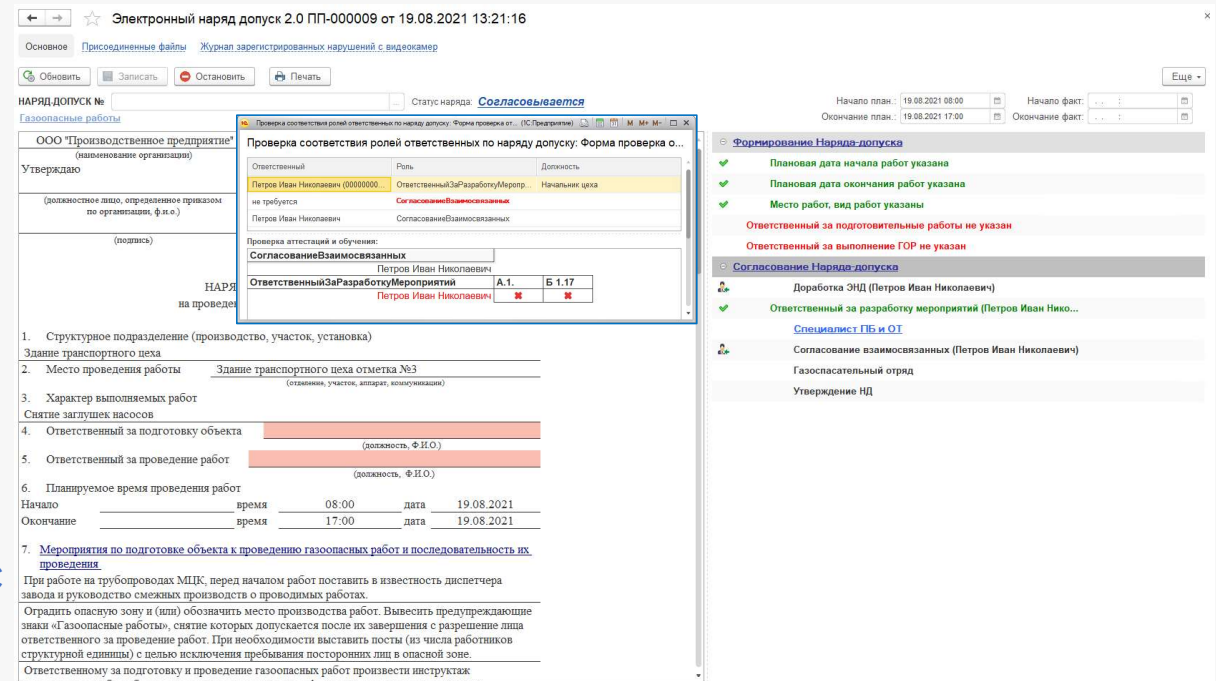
Электронный наряд допуск 2.0 ПП-000009 от 19.08.2021 13:21:16

Основное | Присоединенные файлы | Журнал зарегистрированных нарушений с видеокамер

Обновить | Записать | Остановить | Печать | Еще

НАРЯД-ДОПУСК № | Статус наряда: Согласовывается
Газоопасные работы

Начало план.: 19.08.2021 08:00 | Начало факт.: . . :
Окончание план.: 19.08.2021 17:00 | Окончание факт.: . . :

ООО "Производственное предприятие"
(наименование организации)
Утверждаю

(должностное лицо, определенное приказом по организации, ф.и.о.)

(подпись)

НАРЯ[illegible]
на проведе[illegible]

1. Структурное подразделение (производство, участок, установка)
Здание транспортного цеха
2. Место проведения работы Здание транспортного цеха отметка №3
(отделение, участок, аппарат, коммуникации)
3. Характер выполняемых работ
Снятие заглушек насосов
4. Ответственный за подготовку объекта
(должность, Ф.И.О.)
5. Ответственный за проведение работ
(должность, Ф.И.О.)
6. Планируемое время проведения работ
Начало время 08:00 дата 19.08.2021
Окончание время 17:00 дата 19.08.2021

7. Мероприятия по подготовке объекта к проведению газоопасных работ и последовательность их проведения
При работе на трубопроводах МЦК, перед началом работ поставить в известность диспетчера завода и руководство смежных производств о проводимых работах.
Оградить опасную зону и (или) обозначить место производства работ. Вывесить предупреждающие знаки «Газоопасные работы», снятие которых допускается после их завершения с разрешение лица ответственного за проведение работ. При необходимости выставить посты (из числа работников структурной единицы) с целью исключения пребывания посторонних лиц в опасной зоне.
Ответственному за подготовку и проведение газоопасных работ произвести инструктаж

Проверка соответствия ролей ответственных по наряду допуску: Форма проверка от... (1С:Предприятие)
Проверка соответствия ролей ответственных по наряду допуску: Форма проверка о...

| Ответственный | Роль | Должность |
|---|---|---|
| Петров Иван Николаевич (00000000... | ОтветственныйЗаРазработкуМероп... | Начальник цеха |
| не требуется | СогласованиеВзаимосвязанных | |
| Петров Иван Николаевич | СогласованиеВзаимосвязанных | |

Проверка аттестаций и обучения:
СогласованиеВзаимосвязанных
Петров Иван Николаевич
| ОтветственныйЗаРазработкуМероприятий | А.1. | Б 1.17 |
|---|---|---|
| Петров Иван Николаевич | ✖ | ✖ |

Формирование Наряда-допуска
Плановая дата начала работ указана
Плановая дата окончания работ указана
Место работ, вид работ указаны
Ответственный за подготовительные работы не указан
Ответственный за выполнение ГОР не указан
Согласование Наряда-допуска
Доработка ЭНД (Петров Иван Николаевич)
Ответственный за разработку мероприятий (Петров Иван Нико...
Специалист ПБ и ОТ
Согласование взаимосвязанных (Петров Иван Николаевич)
Газоспасательный отряд
Утверждение НД